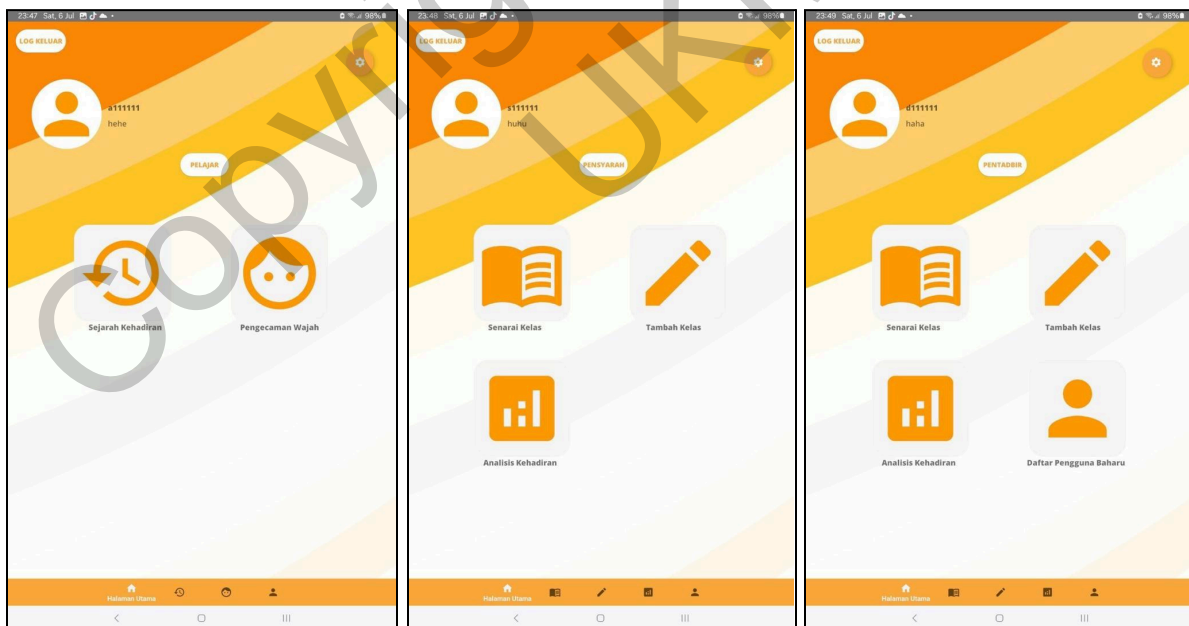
23:47 Sat, 6 Jul 98%

LOG KELUAR

a111111
hehe

PELAJAR

Sejarah Kehadiran

Pengecaman Wajah

Halaman Utama

23:48 Sat, 6 Jul 98%

LOG KELUAR

s111111
huhu

PENSYARAH

Senarai Kelas

Tambah Kelas

Analisis Kehadiran

Halaman Utama

23:49 Sat, 6 Jul 98%

LOG KELUAR

d111111
haha

PENTADBIR

Senarai Kelas

Tambah Kelas

Analisis Kehadiran

Daftar Pengguna Baharu

Halaman Utama

Copyright UKM